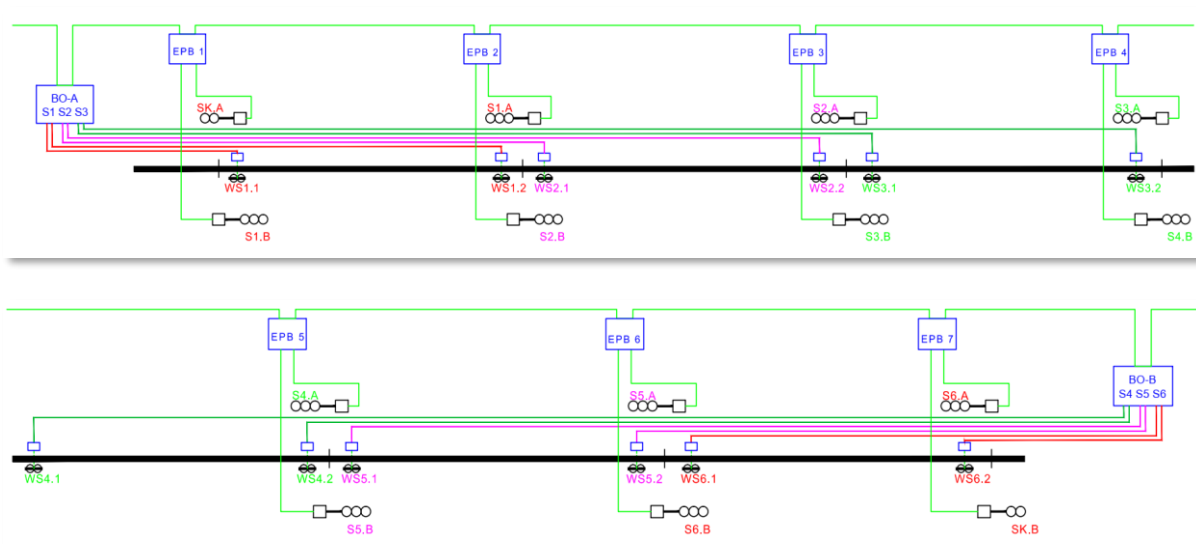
EPB 1
EPB 2
EPB 3
EPB 4
BO-A
S1 S2 S3
SK.A
S1.A
S2.A
S3.A
WS1.1
WS1.2
WS2.1
WS2.2
WS3.1
WS3.2
S1.B
S2.B
S3.B
S4.B

EPB 5
EPB 6
EPB 7
BO-B
S4 S5 S6
S4.A
S5.A
S6.A
WS4.1
WS4.2
WS5.1
WS5.2
WS6.1
WS6.2
S5.B
S6.B
SK.B